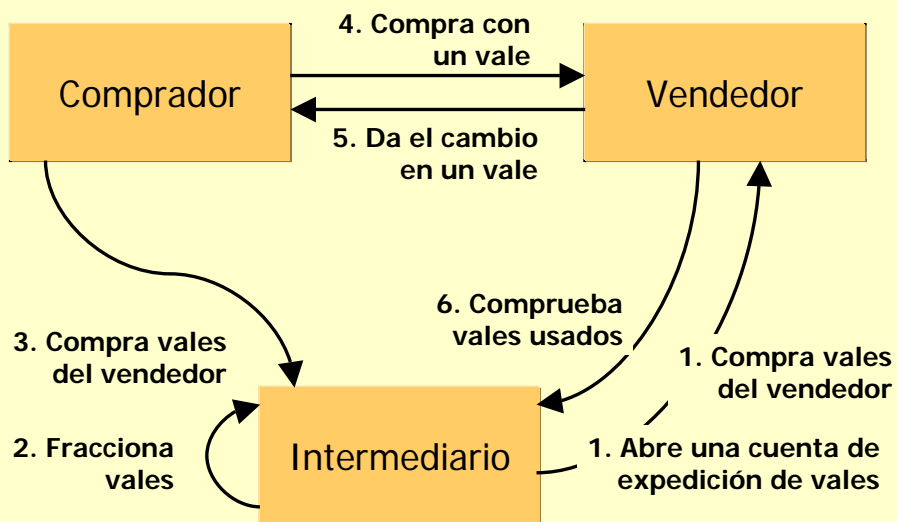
Comprador

4. Compra con un vale

Vendedor

5. Da el cambio en un vale

6. Comprueba vales usados

3. Compra vales del vendedor

1. Compra vales del vendedor

2. Fracciona vales

Intermediario

1. Abre una cuenta de expedición de vales